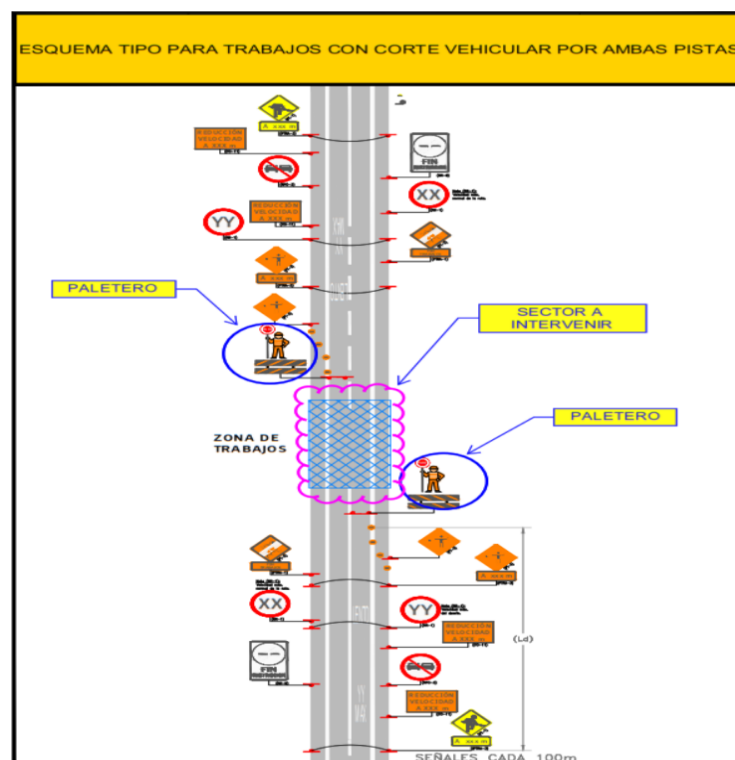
ESQUEMA TIPO PARA TRABAJOS CON CORTE VEHICULAR POR AMBAS PISTAS

REDUCCIÓN VELOCIDAD A XXX m

FIN

XX

YY

REDUCCIÓN VELOCIDAD A XXX m

PALETERO

SECTOR A INTERVENIR

ZONA DE TRABAJOS

PALETERO

XX

YY

REDUCCIÓN VELOCIDAD A XXX m

(Ld)

FIN

REDUCCIÓN VELOCIDAD A XXX m

SEÑALES CADA 100m